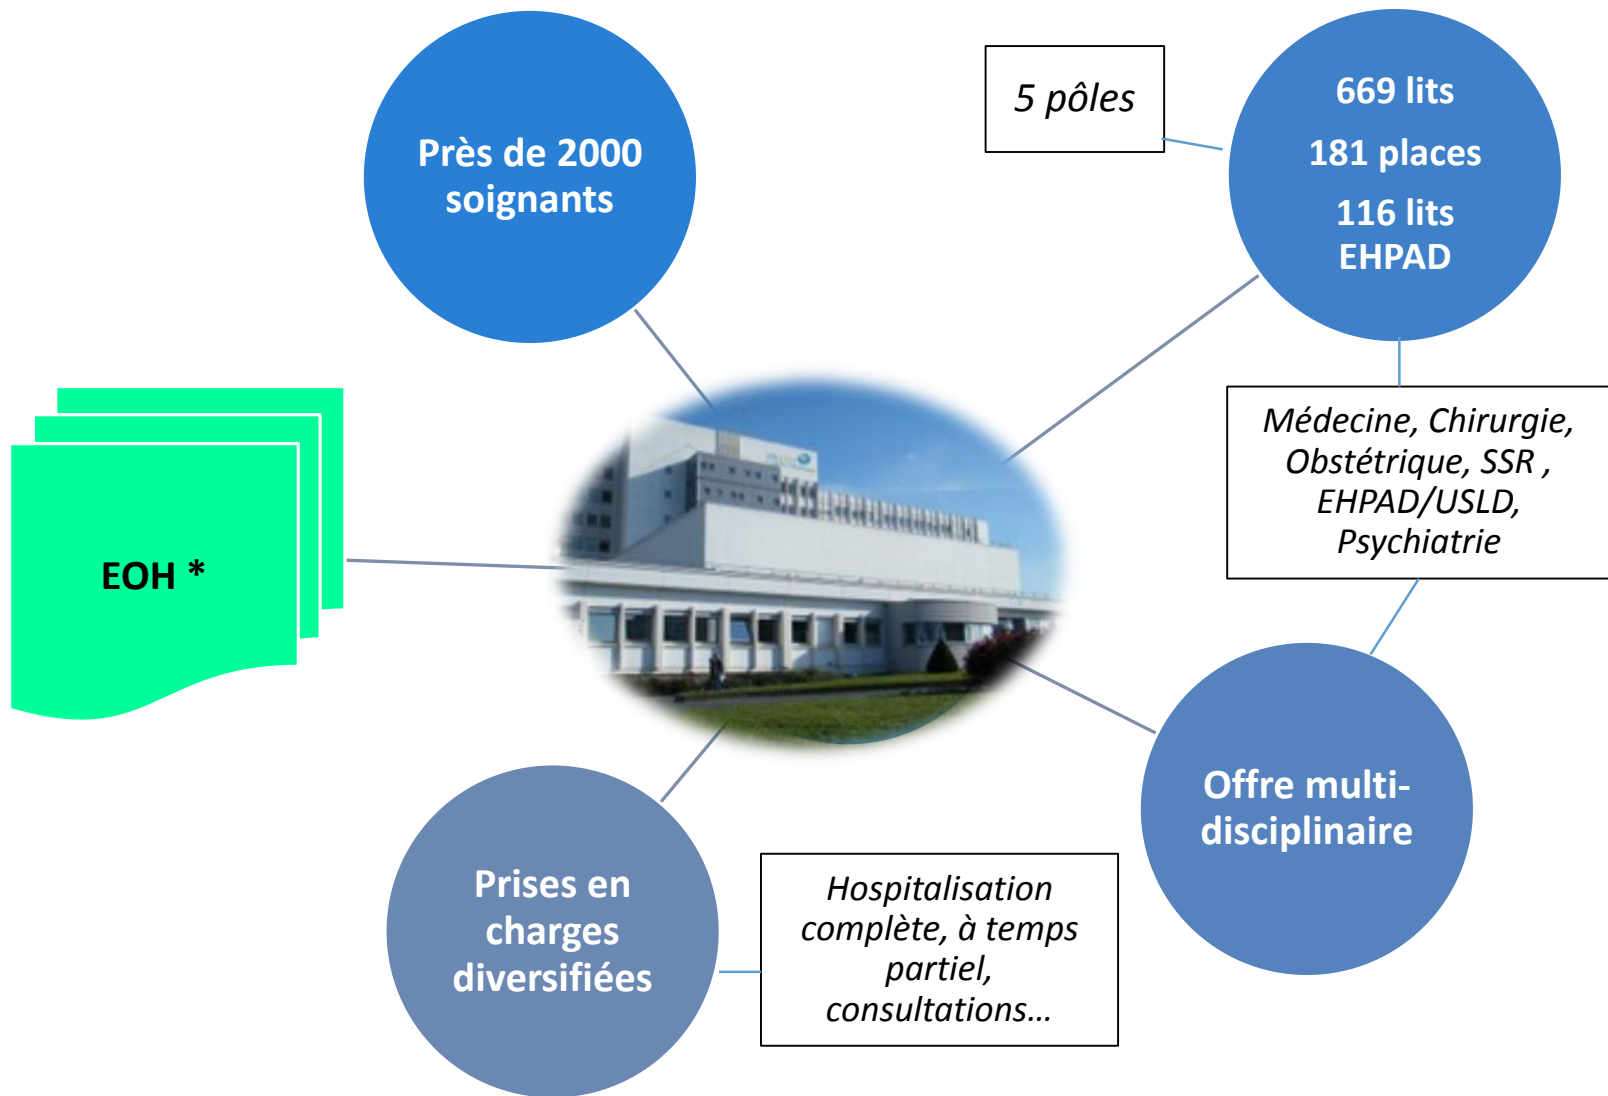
Près de 2000 soignants

5 pôles

669 lits

181 places

116 lits EHPAD

Médecine, Chirurgie, Obstétrique, SSR , EHPAD/USLD, Psychiatrie

EOH *

Offre multi-disciplinaire

Prises en charges diversifiées

Hospitalisation complète, à temps partiel, consultations…